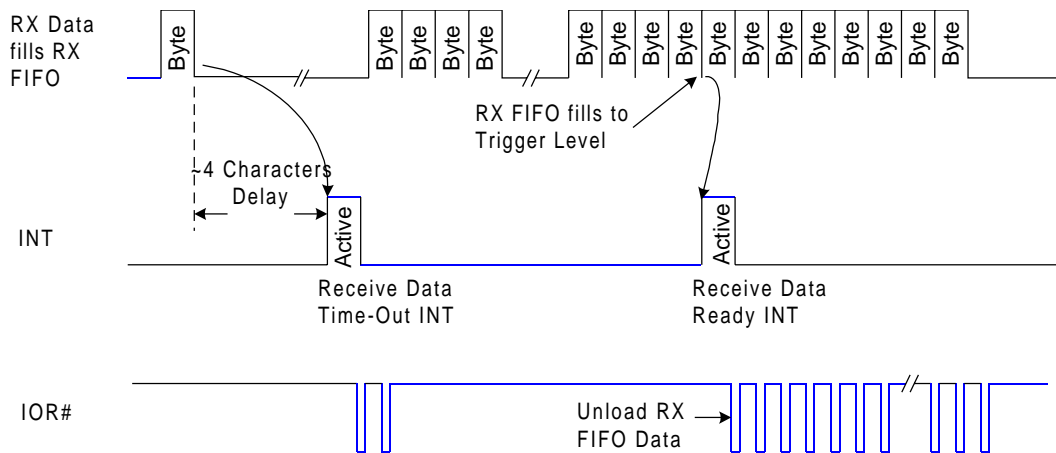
RX Data fills RX FIFO

Byte

Byte Byte Byte Byte

Byte Byte Byte Byte Byte Byte Byte Byte Byte Byte Byte Byte

RX FIFO fills to Trigger Level

~4 Characters Delay

INT

Active

Active

Receive Data Time-Out INT

Receive Data Ready INT

IOR#

Unload RX FIFO Data